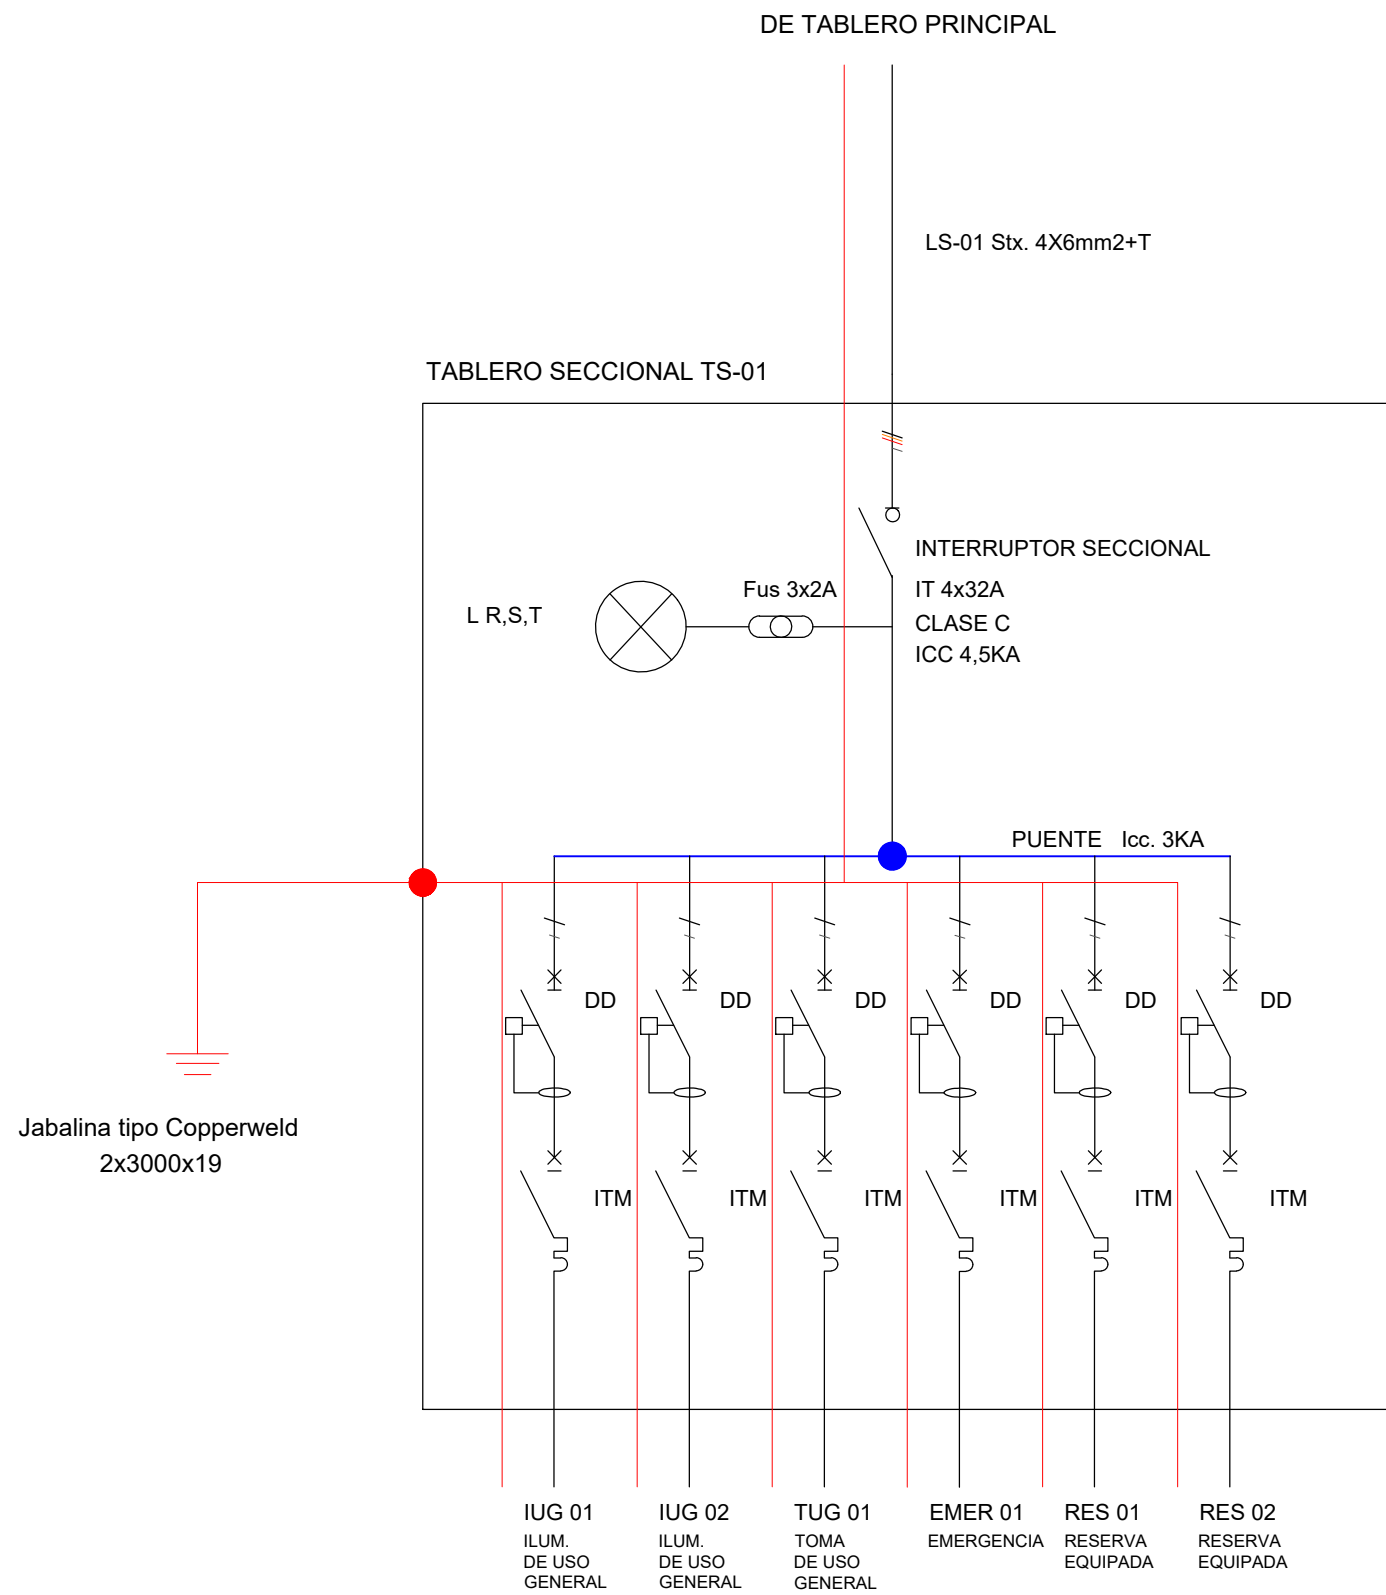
DE TABLERO PRINCIPAL

LS-01 Stx. 4X6mm2+T

TABLERO SECCIONAL TS-01

INTERRUPTOR SECCIONAL
IT 4x32A
CLASE C
ICC 4,5KA

L R,S,T

Fus 3x2A

PUENTE Icc. 3KA

DD DD DD DD DD DD

ITM ITM ITM ITM ITM ITM

Jabalina tipo Copperweld
2x3000x19

IUG 01
ILUM.
DE USO
GENERAL

IUG 02
ILUM.
DE USO
GENERAL

TUG 01
TOMA
DE USO
GENERAL

EMER 01
EMERGENCIA

RES 01
RESERVA
EQUIPADA

RES 02
RESERVA
EQUIPADA